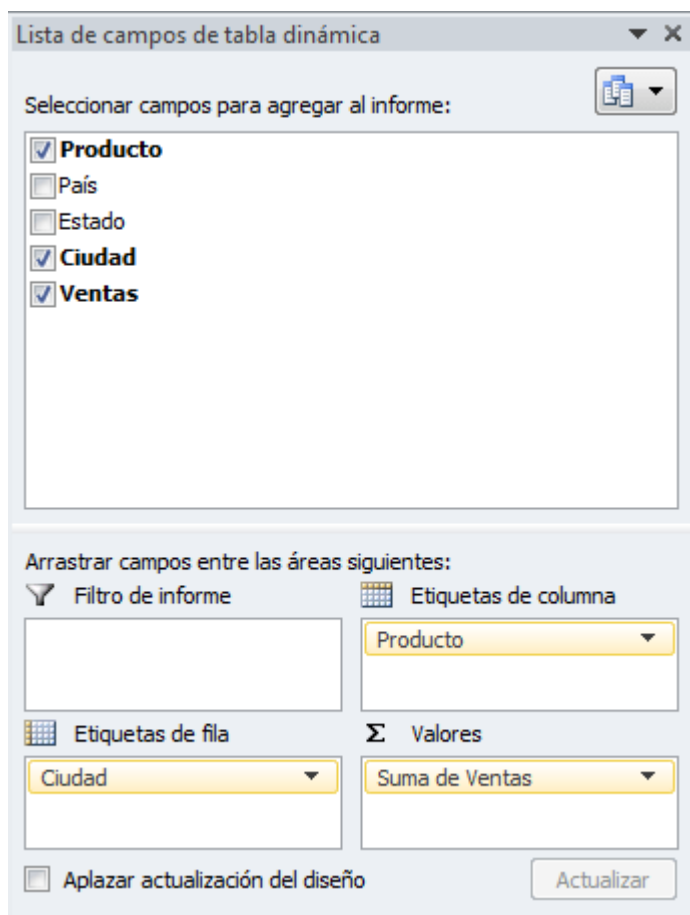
Lista de campos de tabla dinámica

Seleccionar campos para agregar al informe:

Producto
País
Estado
Ciudad
Ventas

Arrastrar campos entre las áreas siguientes:

Filtro de informe

Etiquetas de columna
Producto

Etiquetas de fila
Ciudad

Σ Valores
Suma de Ventas

Aplazar actualización del diseño

Actualizar